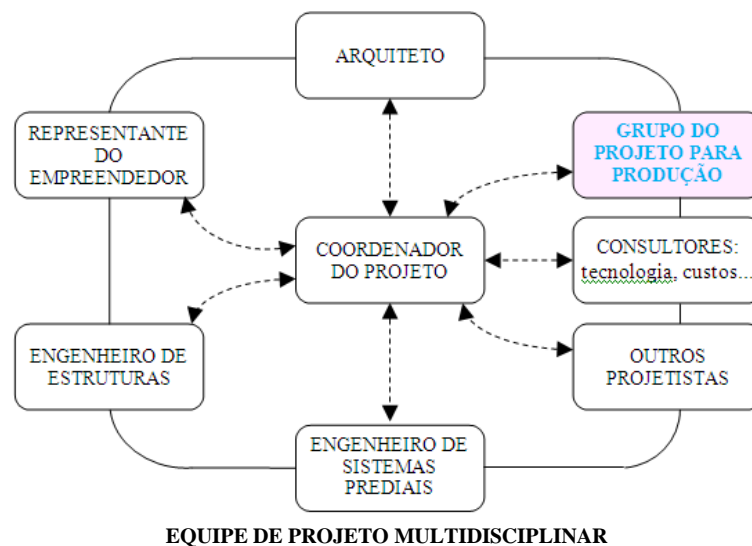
ARQUITETO

REPRESENTANTE DO EMPREENDEDOR

GRUPO DO PROJETO PARA PRODUÇÃO

COORDENADOR DO PROJETO

CONSULTORES: tecnologia, custos...

ENGENHEIRO DE ESTRUTURAS

OUTROS PROJETISTAS

ENGENHEIRO DE SISTEMAS PREDIAIS

EQUIPE DE PROJETO MULTIDISCIPLINAR